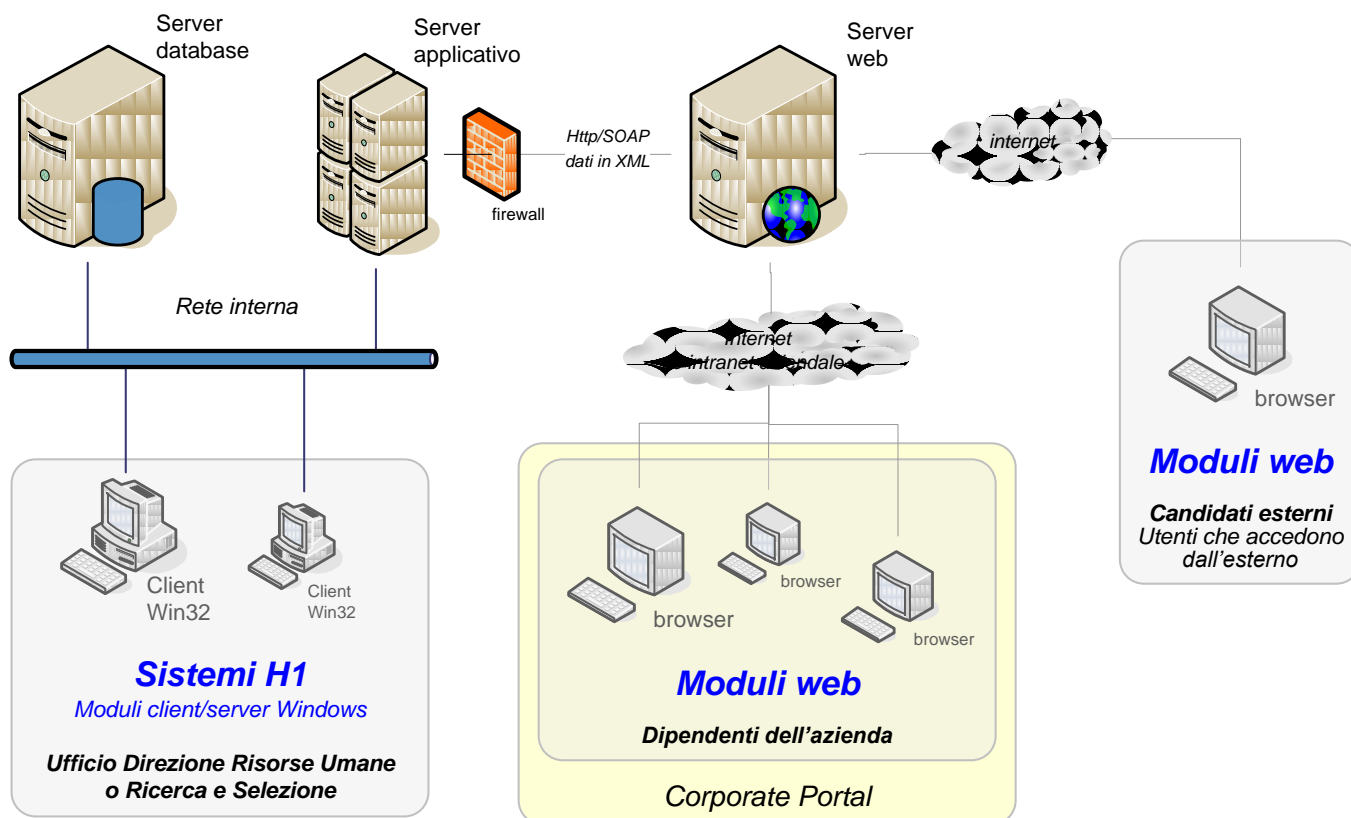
Server database

Server applicativo

firewall

Http/SOAP dati in XML

Server web

internet

Rete interna

internet intranet aziendale

browser

Moduli web

Candidati esterni
Utenti che accedono dall'esterno

Client Win32

Client Win32

Sistemi H1
Moduli client/server Windows

Ufficio Direzione Risorse Umane o Ricerca e Selezione

browser

browser

browser

Moduli web

Dipendenti dell'azienda

Corporate Portal